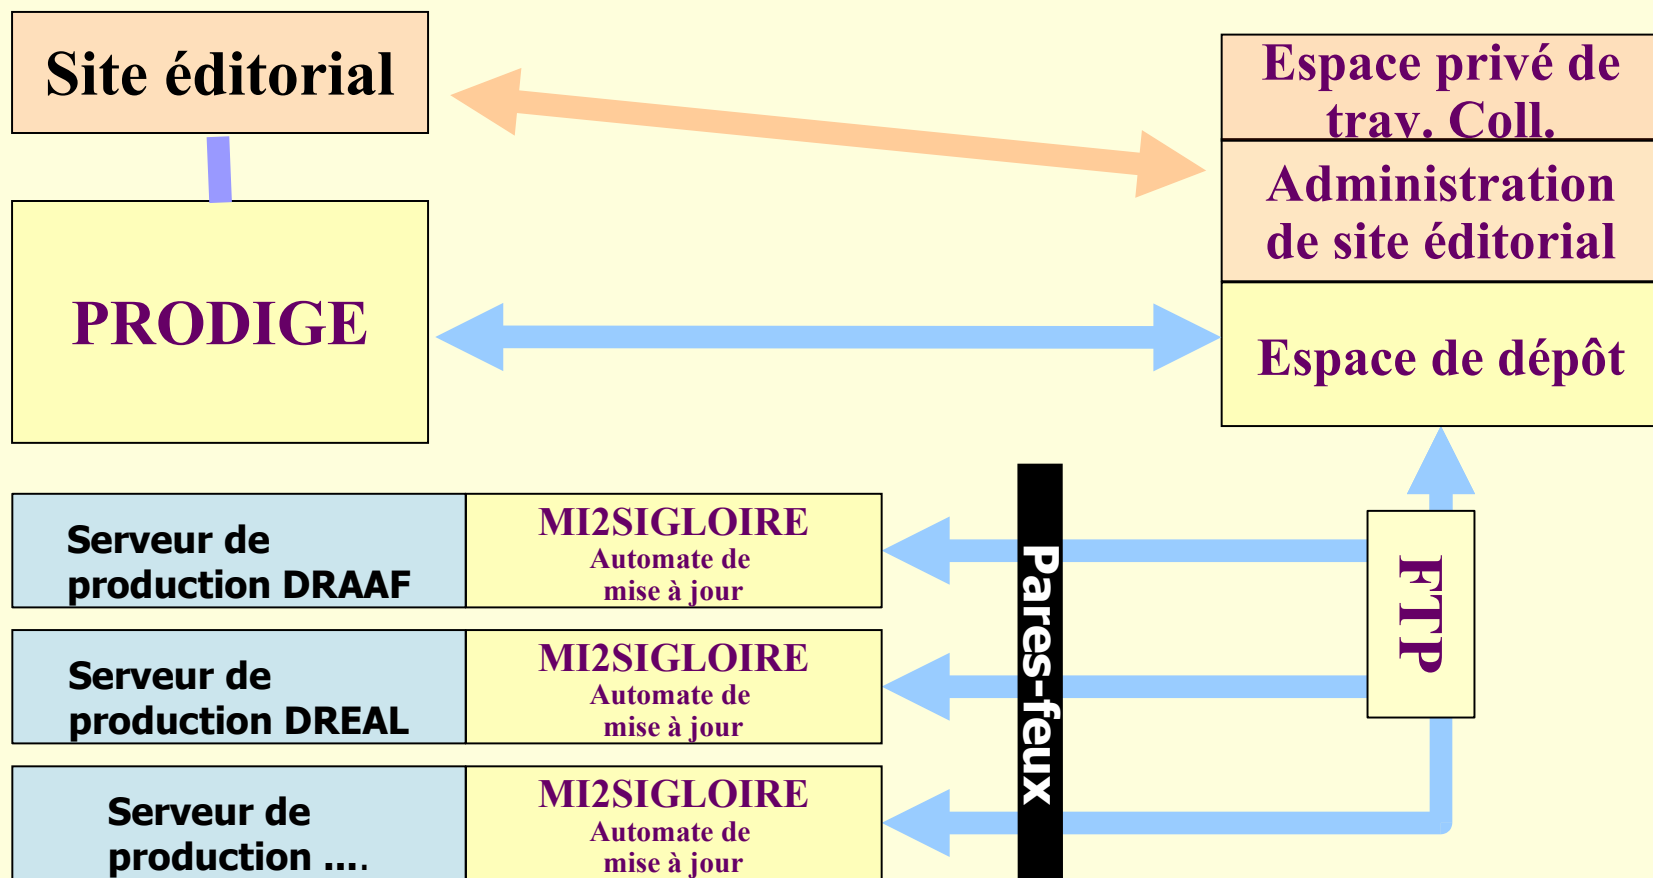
Site éditorial

PRODIGE

Espace privé de trav. Coll.

Administration de site éditorial

Espace de dépôt

Serveur de production DRAAF

MI2SIGLOIRE
Automate de mise à jour

Serveur de production DREAL

MI2SIGLOIRE
Automate de mise à jour

Serveur de production ....

MI2SIGLOIRE
Automate de mise à jour

Pares-feux

FTP